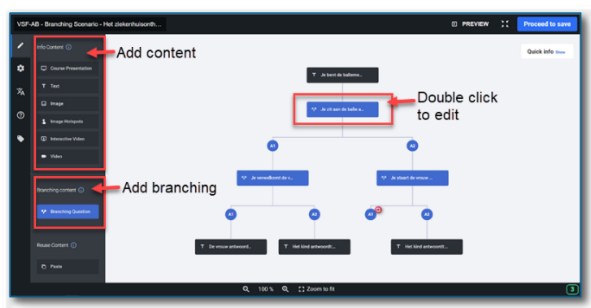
VSF-AB - Branching Scenario - Het ziekenhuisonth...

PREVIEW

Proceed to save

Info Content

Course Presentation

Text

Image

Image Hotspots

Interactive Video

Video

Branching content

Branching Question

Reuse Content

Paste

Add content

Add branching

Double click to edit

Quick info Show

Je bent de balie...

Je zit aan de balie e...

A1

A2

Je verwelkomt de v...

Je stuurt de vrouw ...

A1

A2

A1

A2

De vrouw antwoord...

Het kind antwoord...

De vrouw antwoord...

Het kind antwoord...

100 %

Zoom to fit

3